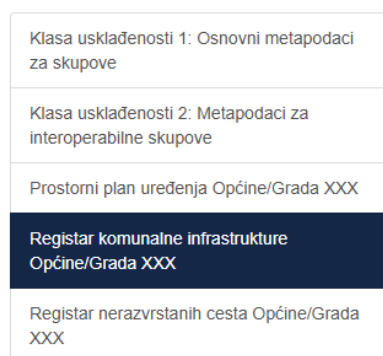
Klasa usklađenosti 1: Osnovni metapodaci za skupove

Klasa usklađenosti 2: Metapodaci za interoperabilne skupove

Prostorni plan uređenja Općine/Grada XXX

Registar komunalne infrastrukture Općine/Grada XXX

Registar nerazvrstanih cesta Općine/Grada XXX